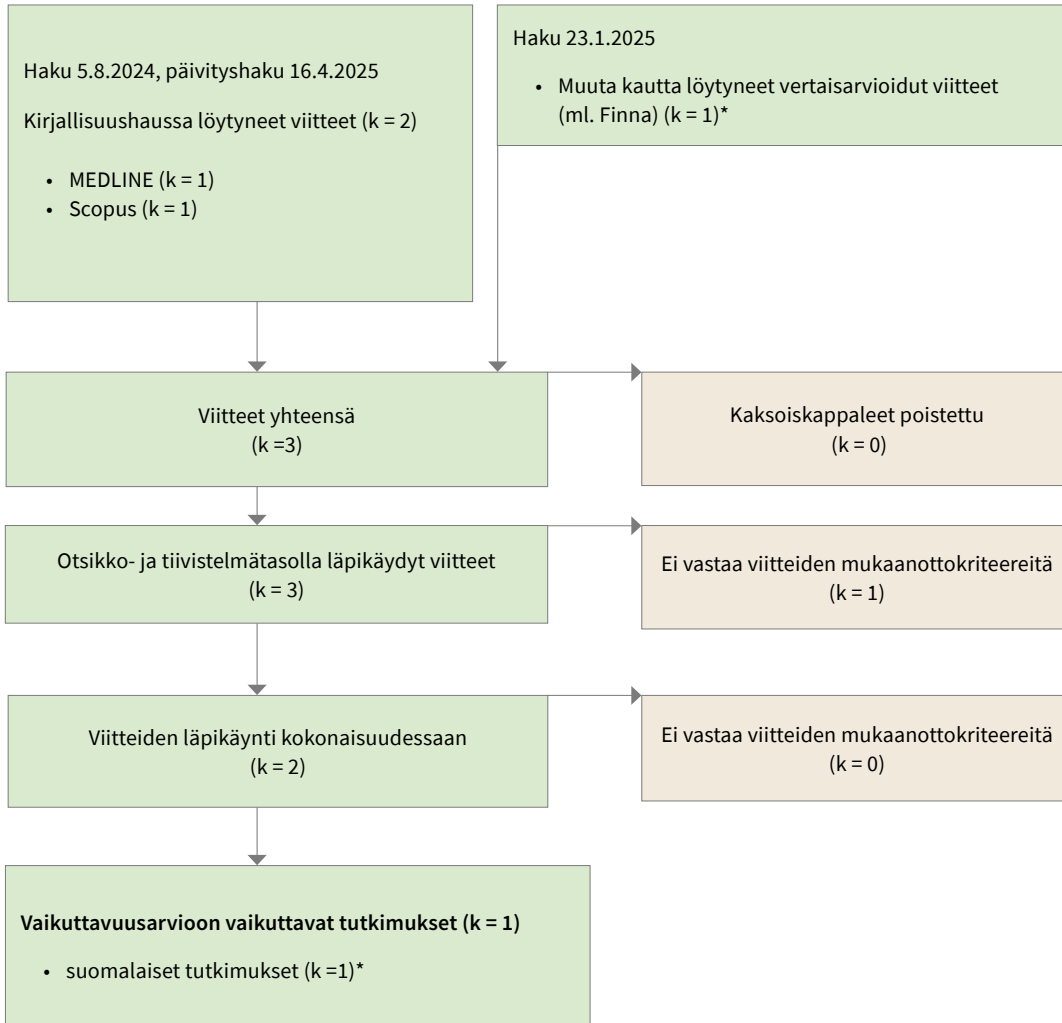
Haku 5.8.2024, päivityshaku 16.4.2025

Kirjallisuushaussa löytyneet viitteet (k = 2)

- MEDLINE (k = 1)
- Scopus (k = 1)

Haku 23.1.2025

- Muuta kautta löytyneet vertaisarvioidut viitteet (ml. Finna) (k = 1)*

Viitteet yhteensä
(k =3)

Kaksoiskappaleet poistettu
(k = 0)

Otsikko- ja tiivistelmätasolla läpikäydyt viitteet
(k = 3)

Ei vastaa viitteiden mukaanottokriteereitä
(k = 1)

Viitteiden läpikäynti kokonaisuudessaan
(k = 2)

Ei vastaa viitteiden mukaanottokriteereitä
(k = 0)

**Vaikuttavuusarvioon vaikuttavat tutkimukset (k = 1)**

- suomalaiset tutkimukset (k =1)*